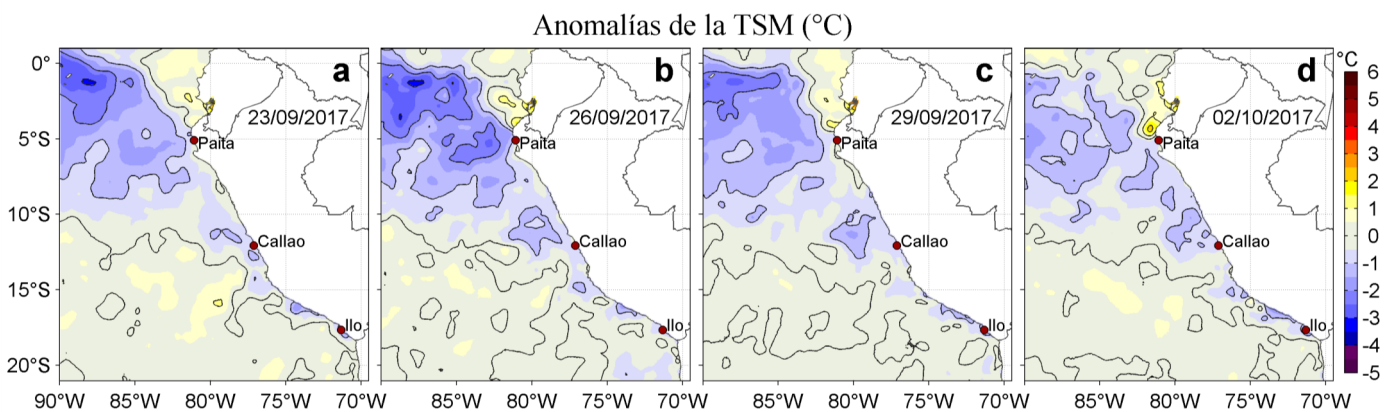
Anomalías de la TSM (°C)

0°
5°S
10°S
15°S
20°S

a
23/09/2017
Paita
Callao
Ilo

b
26/09/2017
Paita
Callao
Ilo

c
29/09/2017
Paita
Callao
Ilo

d
02/10/2017
Paita
Callao
Ilo

90°W 85°W 80°W 75°W 70°W
85°W 80°W 75°W 70°W
85°W 80°W 75°W 70°W
85°W 80°W 75°W 70°W

°C
6
5
4
3
2
1
0
-1
-2
-3
-4
-5